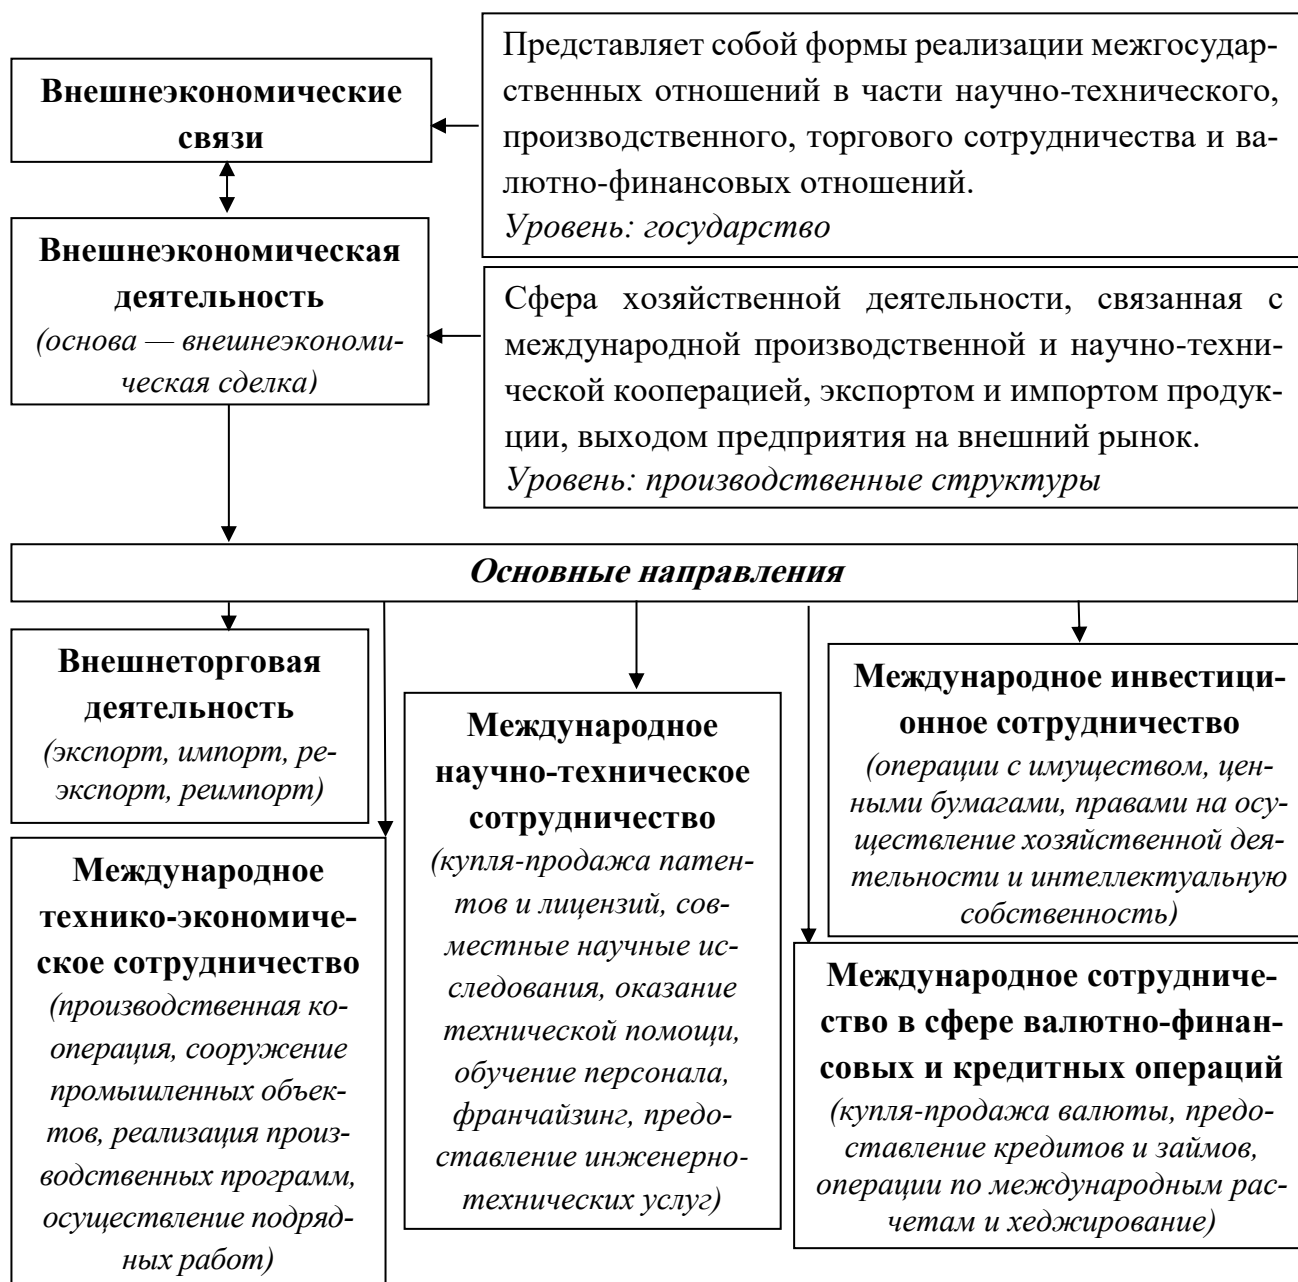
**Внешнеэкономические связи**

Представляет собой формы реализации межгосударственных отношений в части научно-технического, производственного, торгового сотрудничества и валютно-финансовых отношений.
*Уровень: государство*

**Внешнеэкономическая деятельность**
*(основа — внешнеэкономическая сделка)*

Сфера хозяйственной деятельности, связанная с международной производственной и научно-технической кооперацией, экспортом и импортом продукции, выходом предприятия на внешний рынок.
*Уровень: производственные структуры*

***Основные направления***

**Внешнеторговая деятельность**
*(экспорт, импорт, реэкспорт, реимпорт)*

**Международное технико-экономическое сотрудничество**
*(производственная кооперация, сооружение промышленных объектов, реализация производственных программ, осуществление подрядных работ)*

**Международное научно-техническое сотрудничество**
*(купля-продажа патентов и лицензий, совместные научные исследования, оказание технической помощи, обучение персонала, франчайзинг, предоставление инженерно-технических услуг)*

**Международное инвестиционное сотрудничество**
*(операции с имуществом, ценными бумагами, правами на осуществление хозяйственной деятельности и интеллектуальную собственность)*

**Международное сотрудничество в сфере валютно-финансовых и кредитных операций**
*(купля-продажа валюты, предоставление кредитов и займов, операции по международным расчетам и хеджирование)*